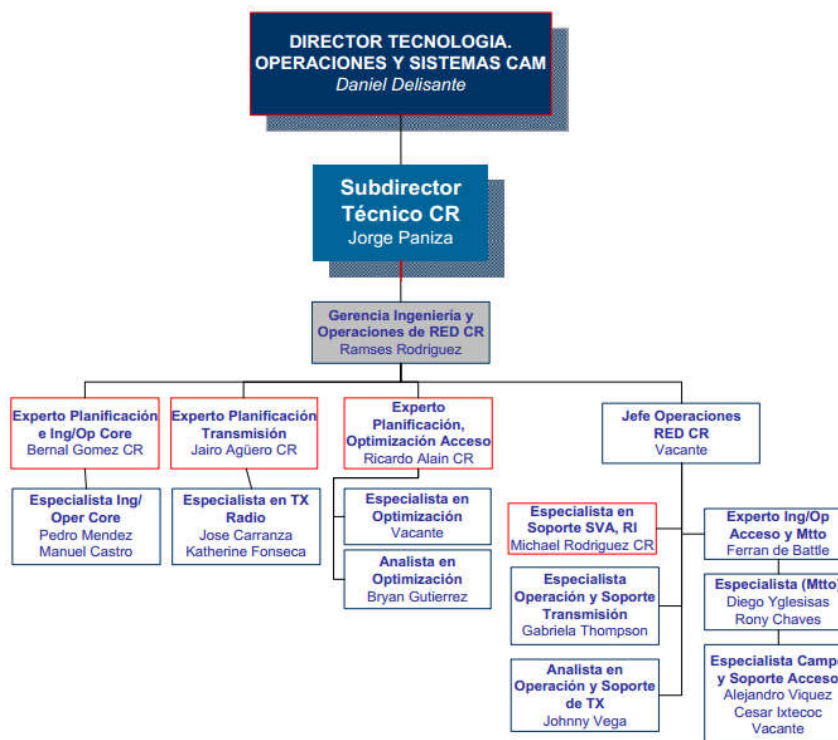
DIRECTOR TECNOLOGIA. OPERACIONES Y SISTEMAS CAM
Daniel Delisante

Subdirector Técnico CR
Jorge Paniza

Gerencia Ingeniería y Operaciones de RED CR
Ramses Rodriguez

Experto Planificación e Ing/Op Core
Bernal Gomez CR

Experto Planificación Transmisión
Jairo Agüero CR

Experto Planificación, Optimización Acceso
Ricardo Alain CR

Jefe Operaciones RED CR
Vacante

Especialista Ing/ Oper Core
Pedro Mendez
Manuel Castro

Especialista en TX Radio
Jose Carranza
Katherine Fonseca

Especialista en Optimización
Vacante

Analista en Optimización
Bryan Gutierrez

Especialista en Soporte SVA, RI
Michael Rodriguez CR

Especialista Operación y Soporte Transmisión
Gabriela Thompson

Analista en Operación y Soporte de TX
Johnny Vega

Experto Ing/Op Acceso y Mtto
Ferran de Battle

Especialista (Mtto)
Diego Yglesisas
Rony Chaves

Especialista Campo y Soporte Acceso
Alejandro Viquez
Cesar Ixtecoc
Vacante